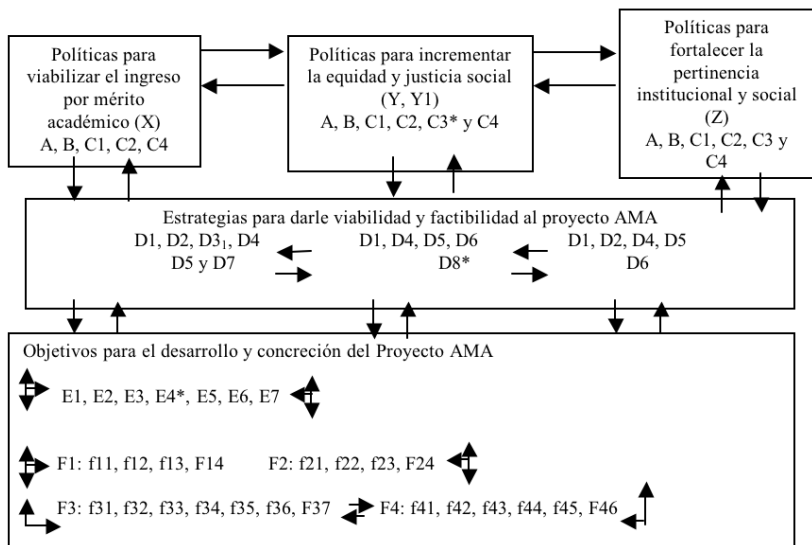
Políticas para viabilizar el ingreso por mérito académico (X)
A, B, C1, C2, C4

Políticas para incrementar la equidad y justicia social (Y, Y1)
A, B, C1, C2, C3* y C4

Políticas para fortalecer la pertinencia institucional y social (Z)
A, B, C1, C2, C3 y C4

Estrategias para darle viabilidad y factibilidad al proyecto AMA
D1, D2, D3$_1$, D4 D5 y D7
D1, D4, D5, D6 D8*
D1, D2, D4, D5 D6

Objetivos para el desarrollo y concreción del Proyecto AMA
E1, E2, E3, E4*, E5, E6, E7

F1: f11, f12, f13, F14
F2: f21, f22, f23, F24

F3: f31, f32, f33, f34, f35, f36, F37
F4: f41, f42, f43, f44, f45, F46